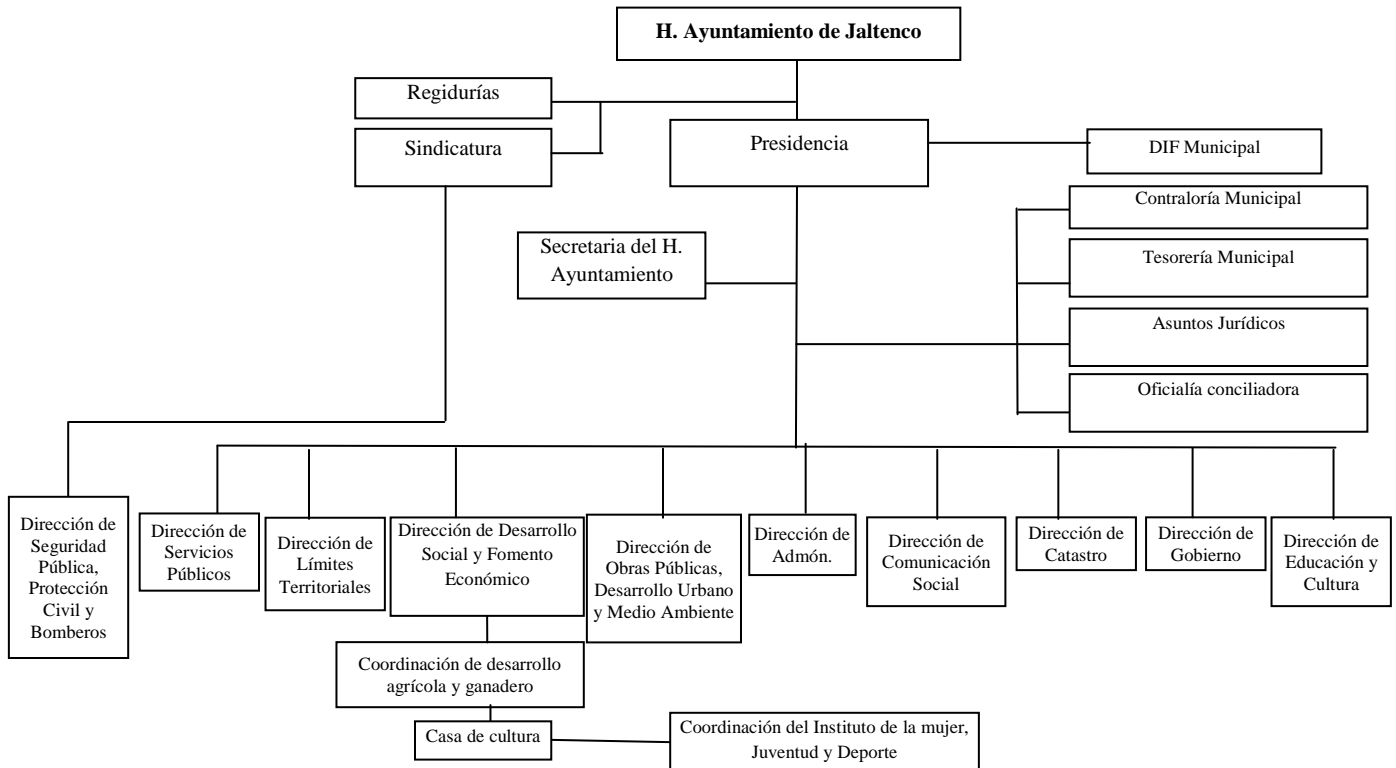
H. Ayuntamiento de Jaltenco

Regidurías

Sindicatura

Presidencia

DIF Municipal

Contraloría Municipal

Secretaria del H. Ayuntamiento

Tesorería Municipal

Asuntos Jurídicos

Oficialía conciliadora

Dirección de Seguridad Pública, Protección Civil y Bomberos

Dirección de Servicios Públicos

Dirección de Límites Territoriales

Dirección de Desarrollo Social y Fomento Económico

Dirección de Obras Públicas, Desarrollo Urbano y Medio Ambiente

Dirección de Admón.

Dirección de Comunicación Social

Dirección de Catastro

Dirección de Gobierno

Dirección de Educación y Cultura

Coordinación de desarrollo agrícola y ganadero

Casa de cultura

Coordinación del Instituto de la mujer, Juventud y Deporte